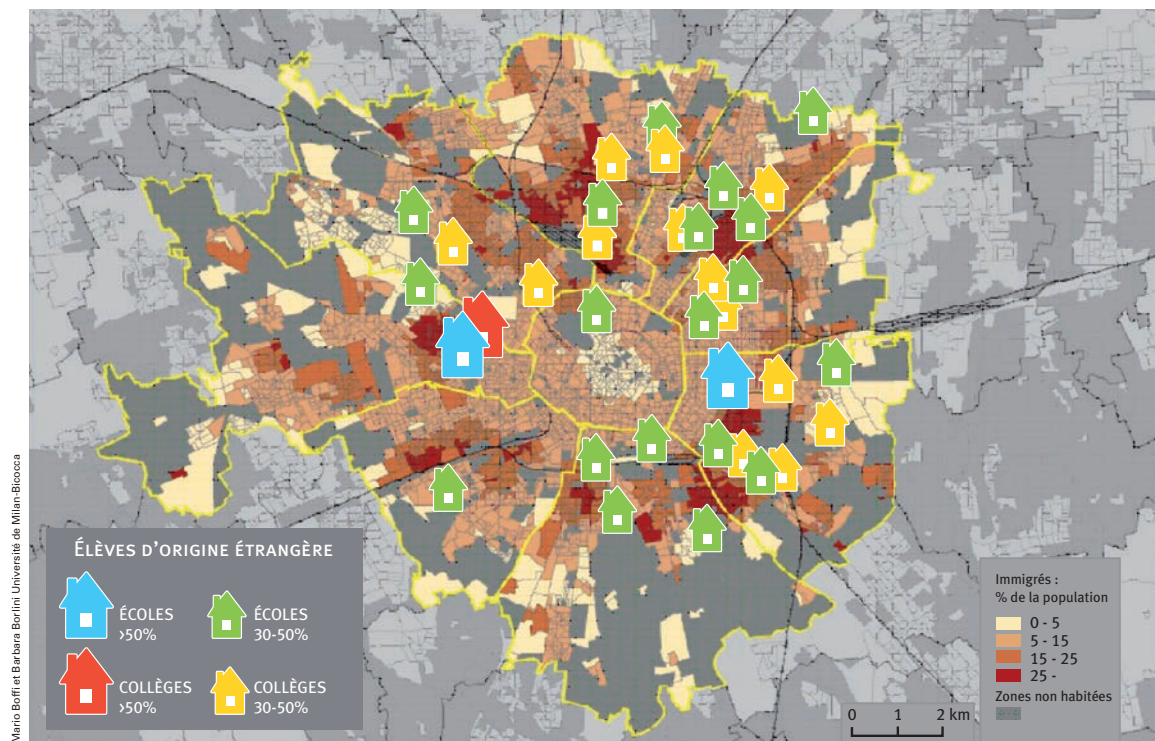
Mario Boffi et Barbara Borlini Université de Milan-Bicocca

Élèves d'origine étrangère

Écoles >50%

Écoles 30-50%

Collèges >50%

Collèges 30-50%

Immigrés : % de la population

0 - 5

5 - 15

15 - 25

25 -

Zones non habitées

0 1 2 km